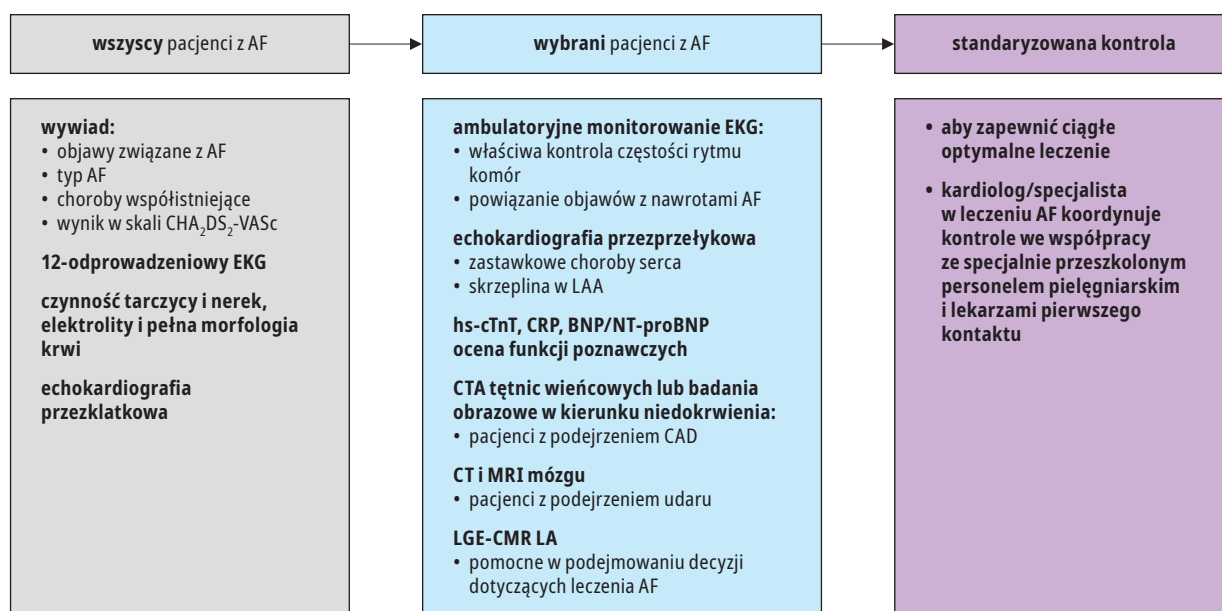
**wszyscy** pacjenci z AF

**wybrani** pacjenci z AF

**standaryzowana kontrola**

**wywiad:**
• objawy związane z AF
• typ AF
• choroby współistniejące
• wynik w skali $CHA_2DS_2$-VASc

**12-odprowadzeniowy EKG**

**czynność tarczycy i nerek, elektrolity i pełna morfologia krwi**

**echokardiografia przezklatkowa**

**ambulatoryjne monitorowanie EKG:**
• właściwa kontrola częstości rytmu komór
• powiązanie objawów z nawrotami AF

**echokardiografia przezprzełykowa**
• zastawkowe choroby serca
• skrzeplina w LAA

**hs-cTnT, CRP, BNP/NT-proBNP ocena funkcji poznawczych**

**CTA tętnic wieńcowych lub badania obrazowe w kierunku niedokrwienia:**
• pacjenci z podejrzeniem CAD

**CT i MRI mózgu**
• pacjenci z podejrzeniem udaru

**LGE-CMR LA**
• pomocne w podejmowaniu decyzji dotyczących leczenia AF

• **aby zapewnić ciągłe optymalne leczenie**

• **kardiolog/specjalista w leczeniu AF koordynuje kontrole we współpracy ze specjalnie przeszkolonym personelem pielęgniarskim i lekarzami pierwszego kontaktu**